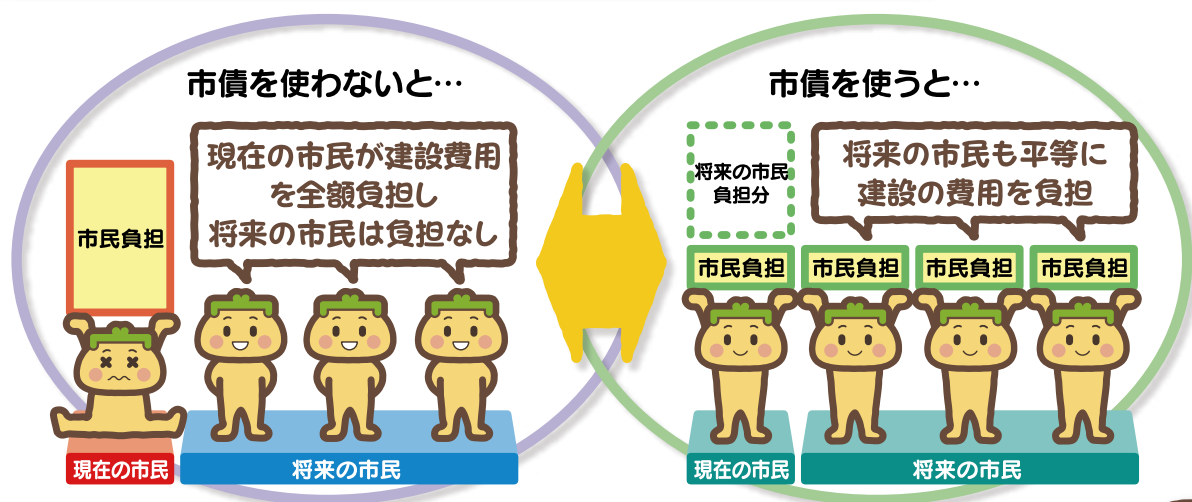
市債を使わないと…

市民負担

現在の市民が建設費用を全額負担し将来の市民は負担なし

現在の市民

将来の市民

市債を使うと…

将来の市民負担分

将来の市民も平等に建設の費用を負担

市民負担

市民負担

市民負担

市民負担

現在の市民

将来の市民